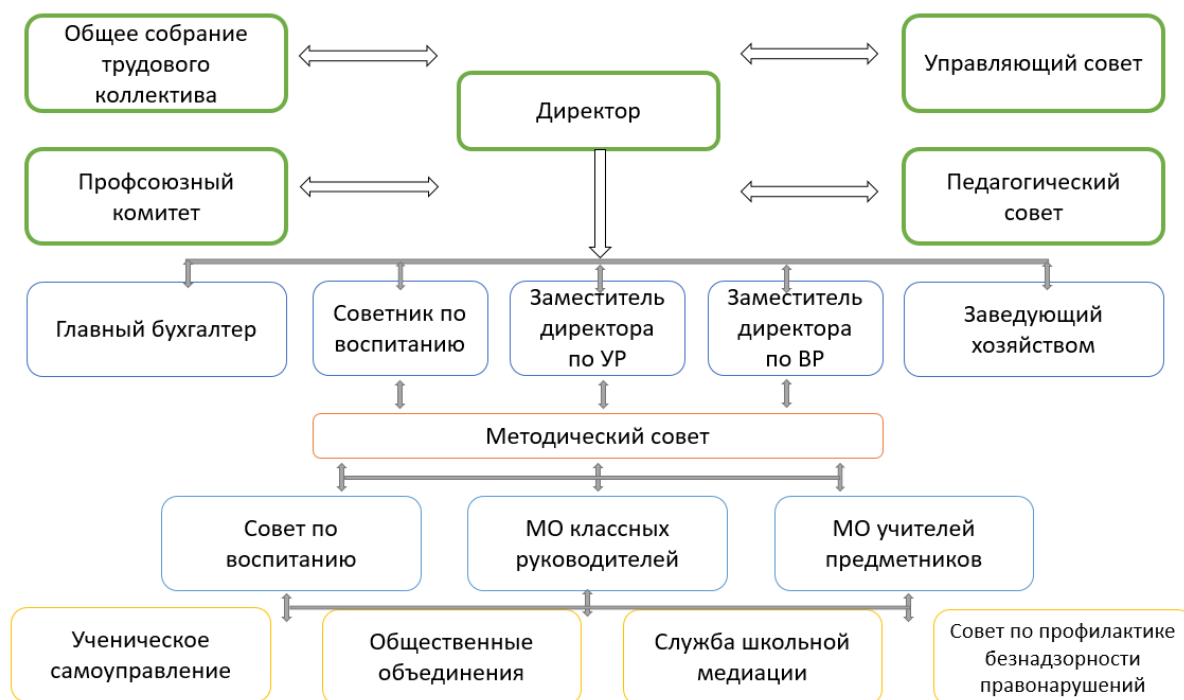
Общее собрание трудового коллектива

Управляющий совет

Директор

Профсоюзный комитет

Педагогический совет

Главный бухгалтер

Советник по воспитанию

Заместитель директора по УР

Заместитель директора по ВР

Заведующий хозяйством

Методический совет

Совет по воспитанию

МО классных руководителей

МО учителей предметников

Ученическое самоуправление

Общественные объединения

Служба школьной медиации

Совет по профилактике безнадзорности правонарушений